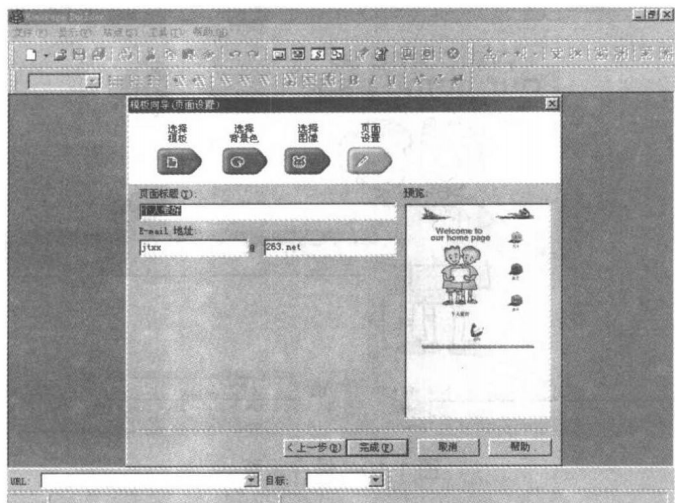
文件(F) 显示(V) 插入(I) 工具(T) 帮助(H)

模板向导(页面设置)

选择模板

选择背景色

选择图片

页面设置

页面标题(T):

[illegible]

E-mail 地址:

jtxx

@

263.net

预览:

Welcome to our home page

个人资料

<上一步(B)

完成(F)

取消

帮助

URL:

目标: